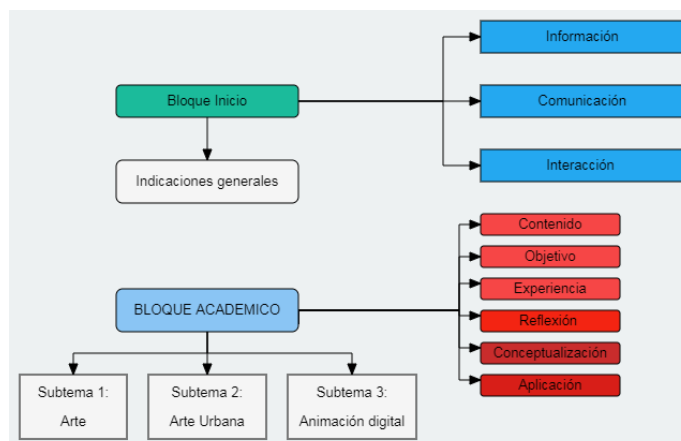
Bloque Inicio

Información

Comunicación

Interacción

Indicaciones generales

BLOQUE ACADEMICO

Contenido

Objetivo

Experiencia

Reflexión

Conceptualización

Aplicación

Subtema 1: Arte

Subtema 2: Arte Urbana

Subtema 3: Animación digital